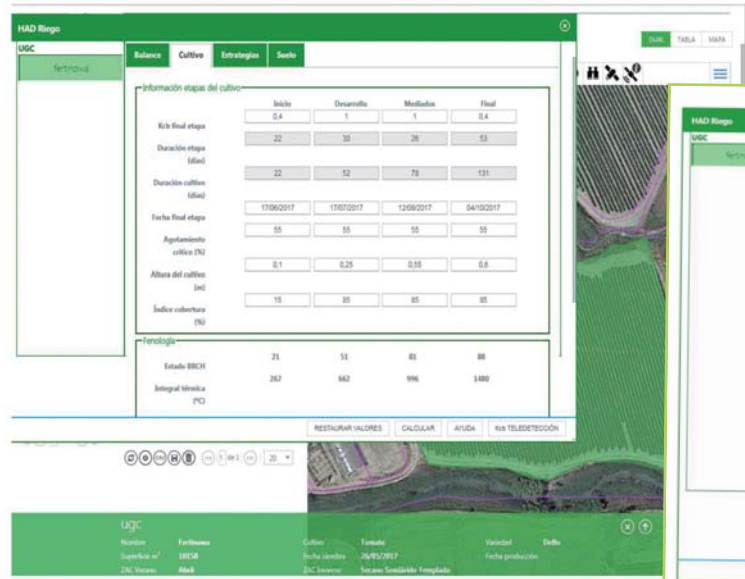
HAD Riego

UGC

fertinova

Balance | Cultivo | Estrategias | Suelo

DUAL | TABLA | MAPA

Información etapas del cultivo

| | Inicio | Desarrollo | Mediados | Final |
|---|---|---|---|---|
| Kcb final etapa | 0,4 | 1 | 1 | 0,4 |
| Duración etapa (días) | 22 | 30 | 26 | 53 |
| Duración cultivo (días) | 22 | 52 | 78 | 131 |
| Fecha final etapa | 17/06/2017 | 17/07/2017 | 12/08/2017 | 04/10/2017 |
| Agotamiento crítico (%) | 55 | 55 | 55 | 55 |
| Altura del cultivo (m) | 0,1 | 0,25 | 0,55 | 0,6 |
| Índice cobertura (%) | 15 | 85 | 85 | 85 |

Fenología

| | | | | |
|---|---|---|---|---|
| Estado BBCH | 21 | 51 | 81 | 88 |
| Integral térmica (°C) | 267 | 662 | 996 | 1480 |

RESTAURAR VALORES | CALCULAR | AYUDA | Kcb TELEDETECCIÓN

1 de 1 | 20

HAD Riego

UGC

ugc

Nombre: Fertinova | Cultivo: Tomate | Variedad: Delfo
Superficie m²: 18858 | Fecha siembra: 26/05/2017 | Fecha producción
ZAC Verano: Abril | ZAC Invierno: Secano Semiárido Templado